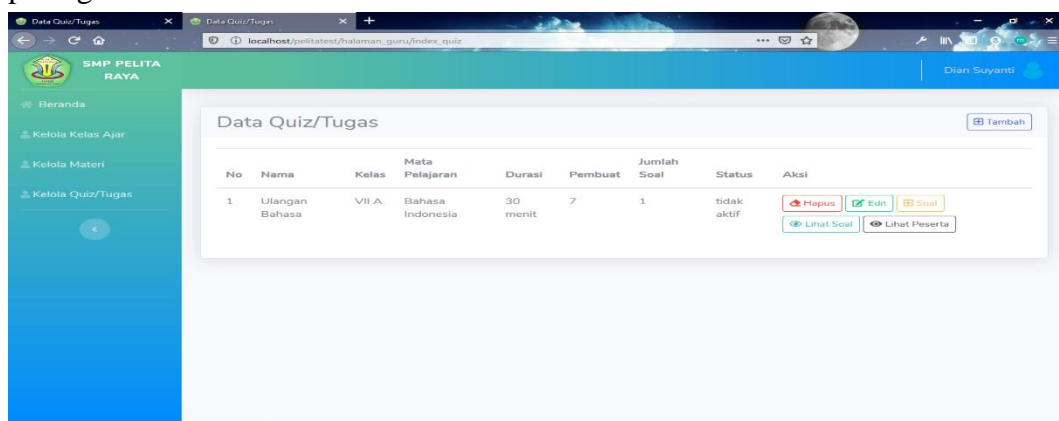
Data Quiz/Tugas
Data Quiz/Tugas
localhost/pelitatest/halaman_guru/index_quiz

SMP PELITA RAYA

Dian Suyanti

Beranda
Kelola Kelas Ajar
Kelola Materi
Kelola Quiz/Tugas

Data Quiz/Tugas

Tambah

| No | Nama | Kelas | Mata Pelajaran | Durasi | Pembuat | Jumlah Soal | Status | Aksi |
|---|---|---|---|---|---|---|---|---|
| 1 | Ulangan Bahasa | VII A | Bahasa Indonesia | 30 menit | 7 | 1 | tidak aktif | Hapus Edit Soal Lihat Soal Lihat Peserta |